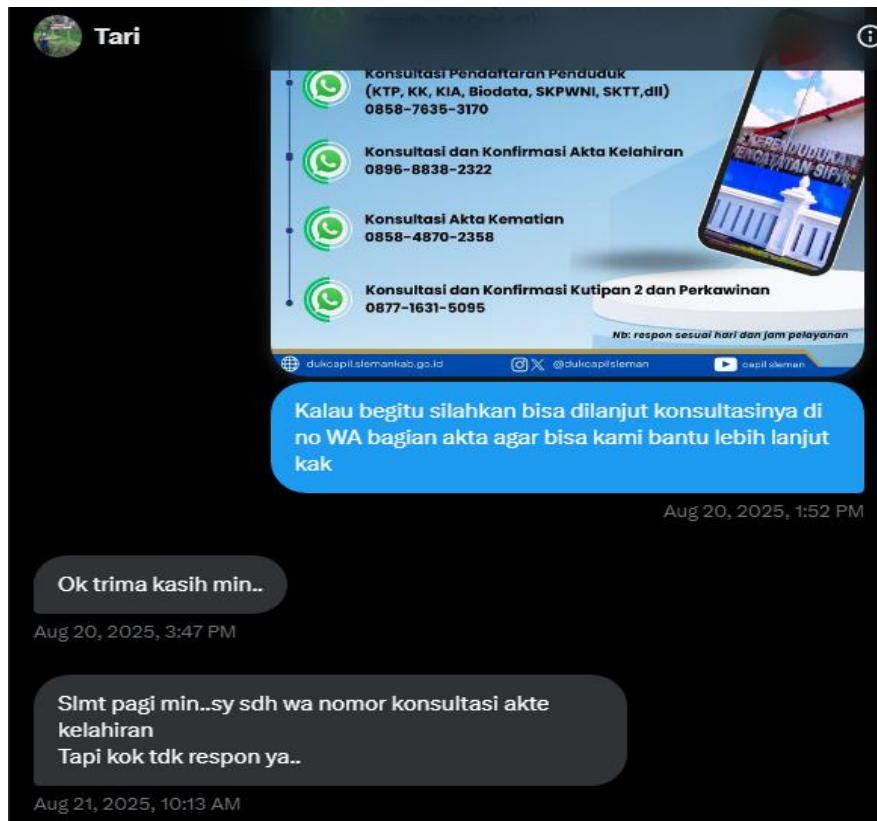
Tari

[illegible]

Konsultasi Pendaftaran Penduduk (KTP, KK, KIA, Biodata, SKPWNI, SKTT,dll)
0858-7635-3170

Konsultasi dan Konfirmasi Akta Kelahiran
0896-8838-2322

Konsultasi Akta Kematian
0858-4870-2358

Konsultasi dan Konfirmasi Kutipan 2 dan Perkawinan
0877-1631-5095

Nb: respon sesuai hari dan jam pelayanan

DINAS KEPENDUDUKAN DAN PENCATATAN SIPIL

dukcapil.slemankab.go.id @dukcapilsleman capil sleman

Kalau begitu silahkan bisa dilanjut konsultasinya di no WA bagian akta agar bisa kami bantu lebih lanjut kak

Aug 20, 2025, 1:52 PM

Ok trima kasih min..

Aug 20, 2025, 3:47 PM

Slmt pagi min..sy sdh wa nomor konsultasi akte kelahiran
Tapi kok tdk respon ya..

Aug 21, 2025, 10:13 AM